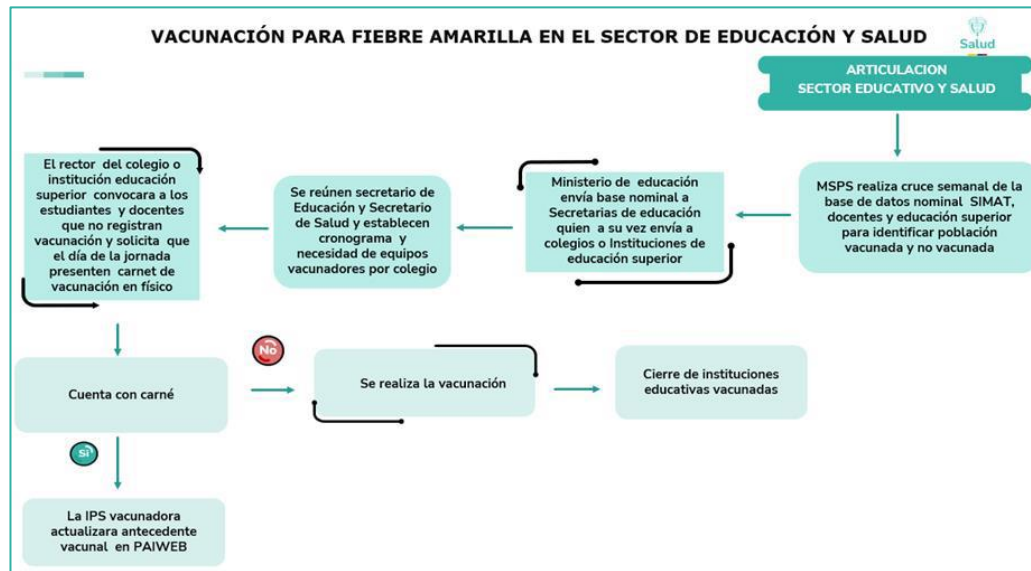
VACUNACIÓN PARA FIEBRE AMARILLA EN EL SECTOR DE EDUCACIÓN Y SALUD

Salud

ARTICULACION SECTOR EDUCATIVO Y SALUD

MSPS realiza cruce semanal de la base de datos nominal SIMAT, docentes y educación superior para identificar población vacunada y no vacunada

Ministerio de educación envía base nominal a Secretarias de educación quien a su vez envía a colegios o Instituciones de educación superior

Se reúnen secretario de Educación y Secretario de Salud y establecen cronograma y necesidad de equipos vacunadores por colegio

El rector del colegio o institución educación superior convocara a los estudiantes y docentes que no registran vacunación y solicita que el día de la jornada presenten carnet de vacunación en físico

Cuenta con carné

No

Se realiza la vacunación

Cierre de instituciones educativas vacunadas

Si

La IPS vacunadora actualizara antecedente vacunal en PAIWEB